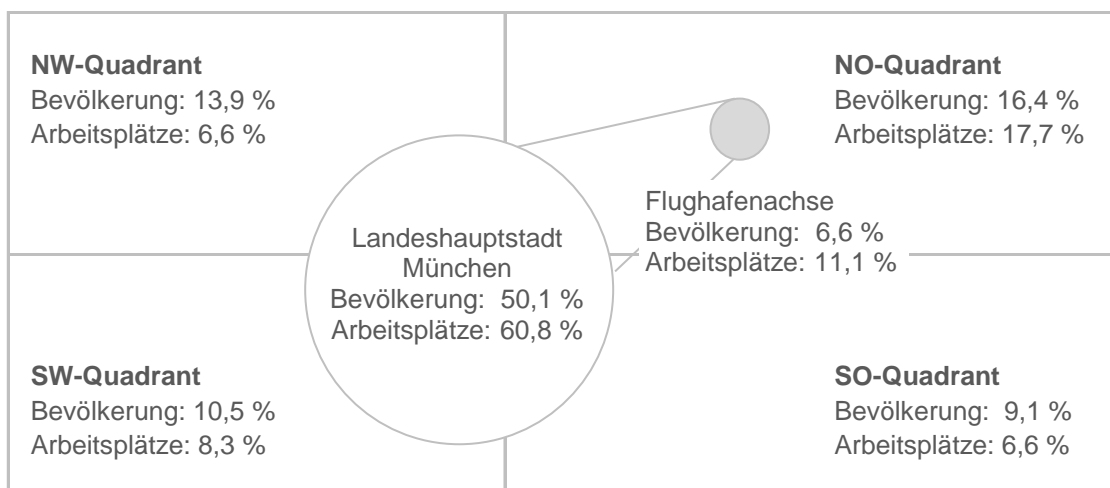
NW-Quadrant
Bevölkerung: 13,9 %
Arbeitsplätze: 6,6 %

NO-Quadrant
Bevölkerung: 16,4 %
Arbeitsplätze: 17,7 %

Flughafenachse
Bevölkerung: 6,6 %
Arbeitsplätze: 11,1 %

Landeshauptstadt
München
Bevölkerung: 50,1 %
Arbeitsplätze: 60,8 %

SW-Quadrant
Bevölkerung: 10,5 %
Arbeitsplätze: 8,3 %

SO-Quadrant
Bevölkerung: 9,1 %
Arbeitsplätze: 6,6 %